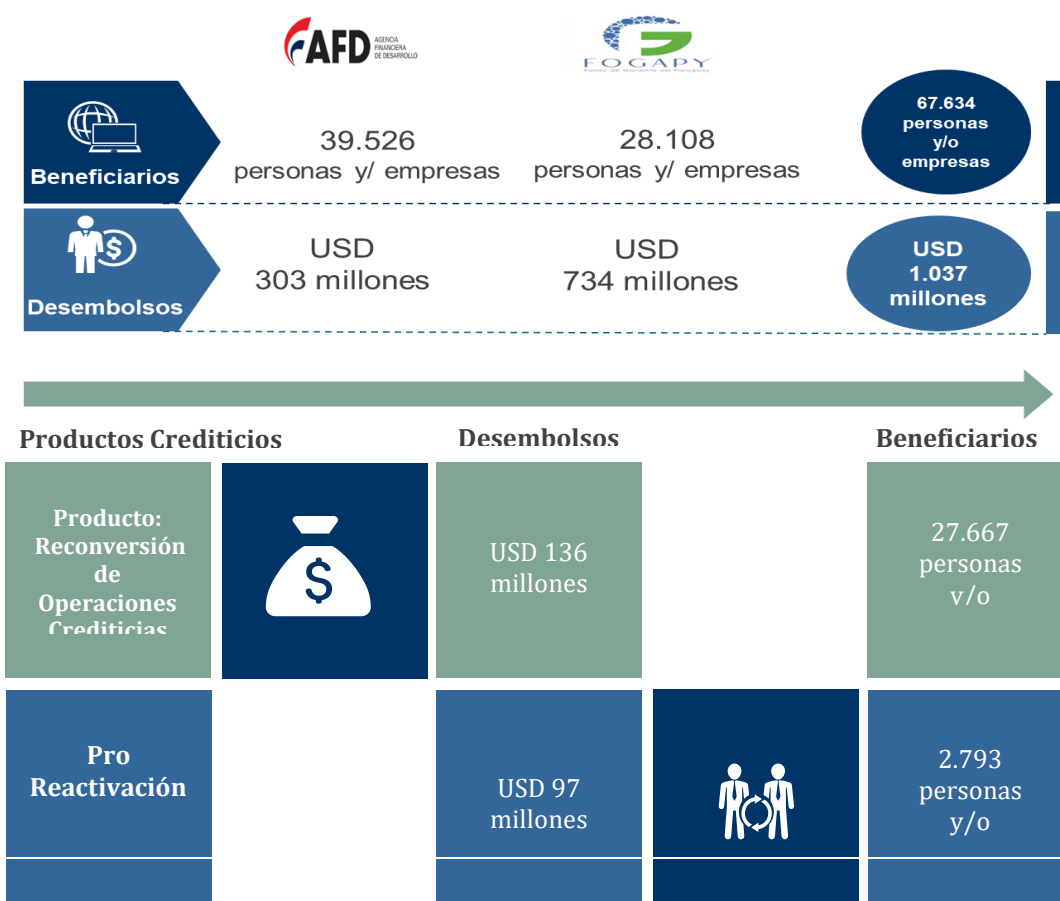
AFD AGENCIA FINANCIERA DE DESARROLLO

FOGAPY
Fondo de Garantía del Paraguay

Beneficiarios

39.526 personas y/ empresas

28.108 personas y/ empresas

67.634 personas y/o empresas

Desembolsos

USD 303 millones

USD 734 millones

USD 1.037 millones

Productos Crediticios

Desembolsos

Beneficiarios

Producto: Reconversión de Operaciones Crediticias

USD 136 millones

27.667 personas y/o

Pro Reactivación

USD 97 millones

2.793 personas y/o